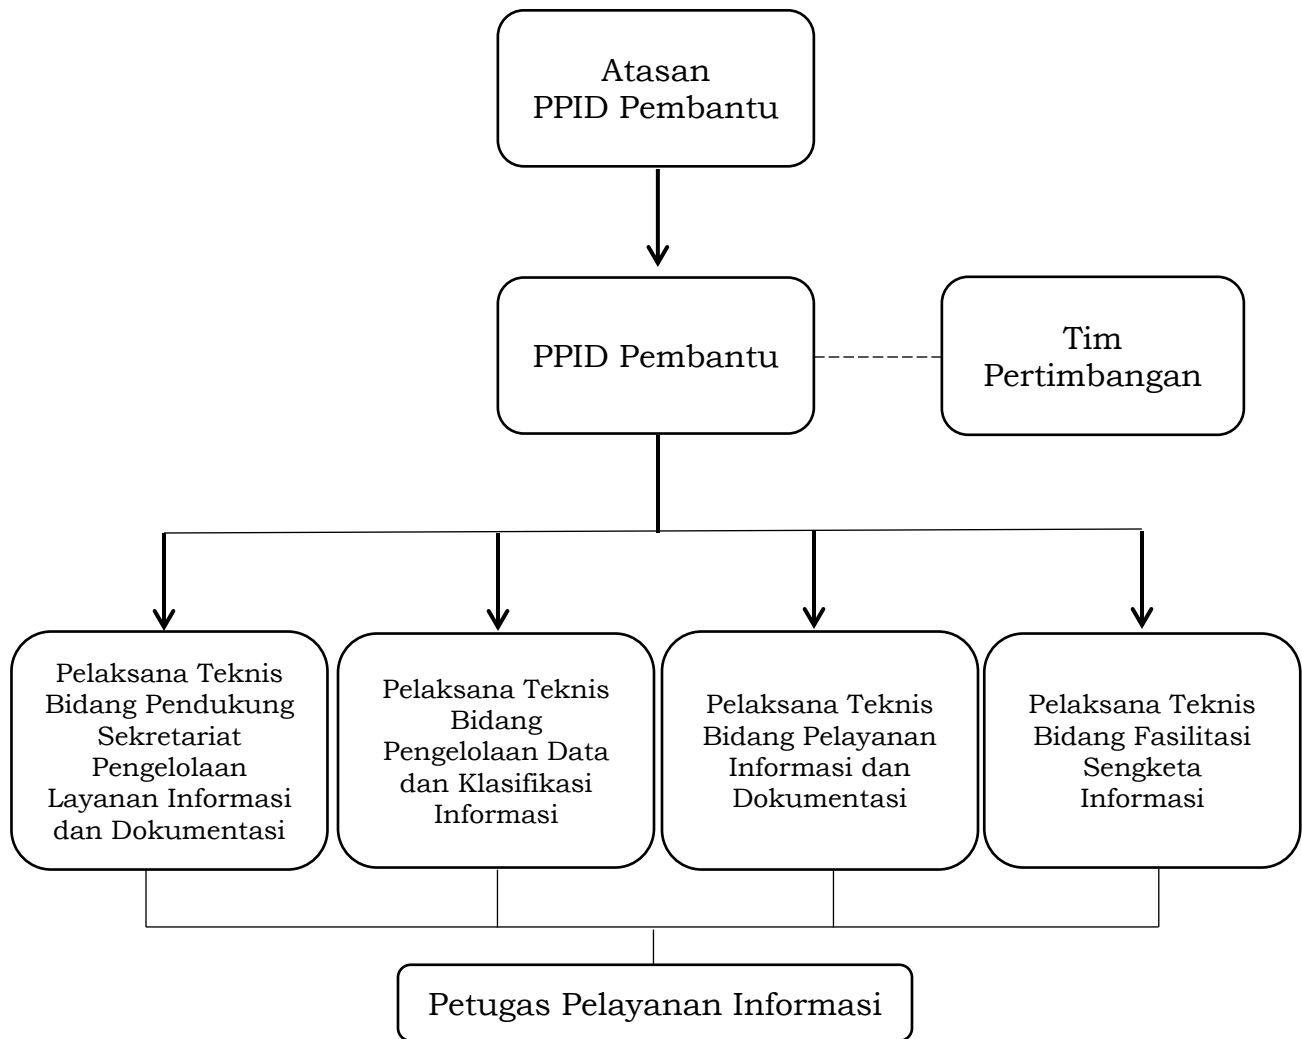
Atasan PPID Pembantu

PPID Pembantu

Tim Pertimbangan

Pelaksana Teknis Bidang Pendukung Sekretariat Pengelolaan Layanan Informasi dan Dokumentasi

Pelaksana Teknis Bidang Pengelolaan Data dan Klasifikasi Informasi

Pelaksana Teknis Bidang Pelayanan Informasi dan Dokumentasi

Pelaksana Teknis Bidang Fasilitasi Sengketa Informasi

Petugas Pelayanan Informasi